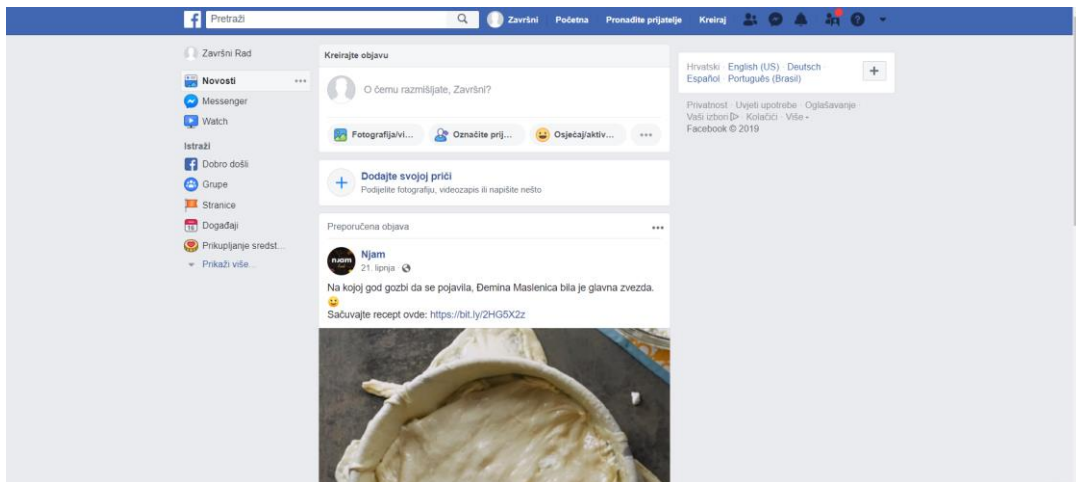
Pretraži

Završni Početna Pronađite prijatelje Kreiraj

Završni Rad

Novosti ...

Messenger

Watch

Istraži

Dobro došli

Grupe

Stranice

Događaji

Prikupljanje sredst...

Prikaži više...

Kreirajte objavu

O čemu razmišljate, Završni?

Fotografija/vi... Označite prij... Osjećaj/aktiv... ...

Dodajte svojoj priči

Podijelite fotografiju, videozapis ili napišite nešto

Preporučena objava ...

njam

Njam

21. lipnja ·

Na kojoj god gozbi da se pojavila, Đemina Maslenica bila je glavna zvezda. 😀

Sačuvajte recept ovde: https://bit.ly/2HG5X2z

Hrvatski · English (US) · Deutsch · Español · Português (Brasil)

+

Privatnost · Uvjeti upotrebe · Oglašavanje · Vaši izbori · Kolačići · Više · Facebook © 2019